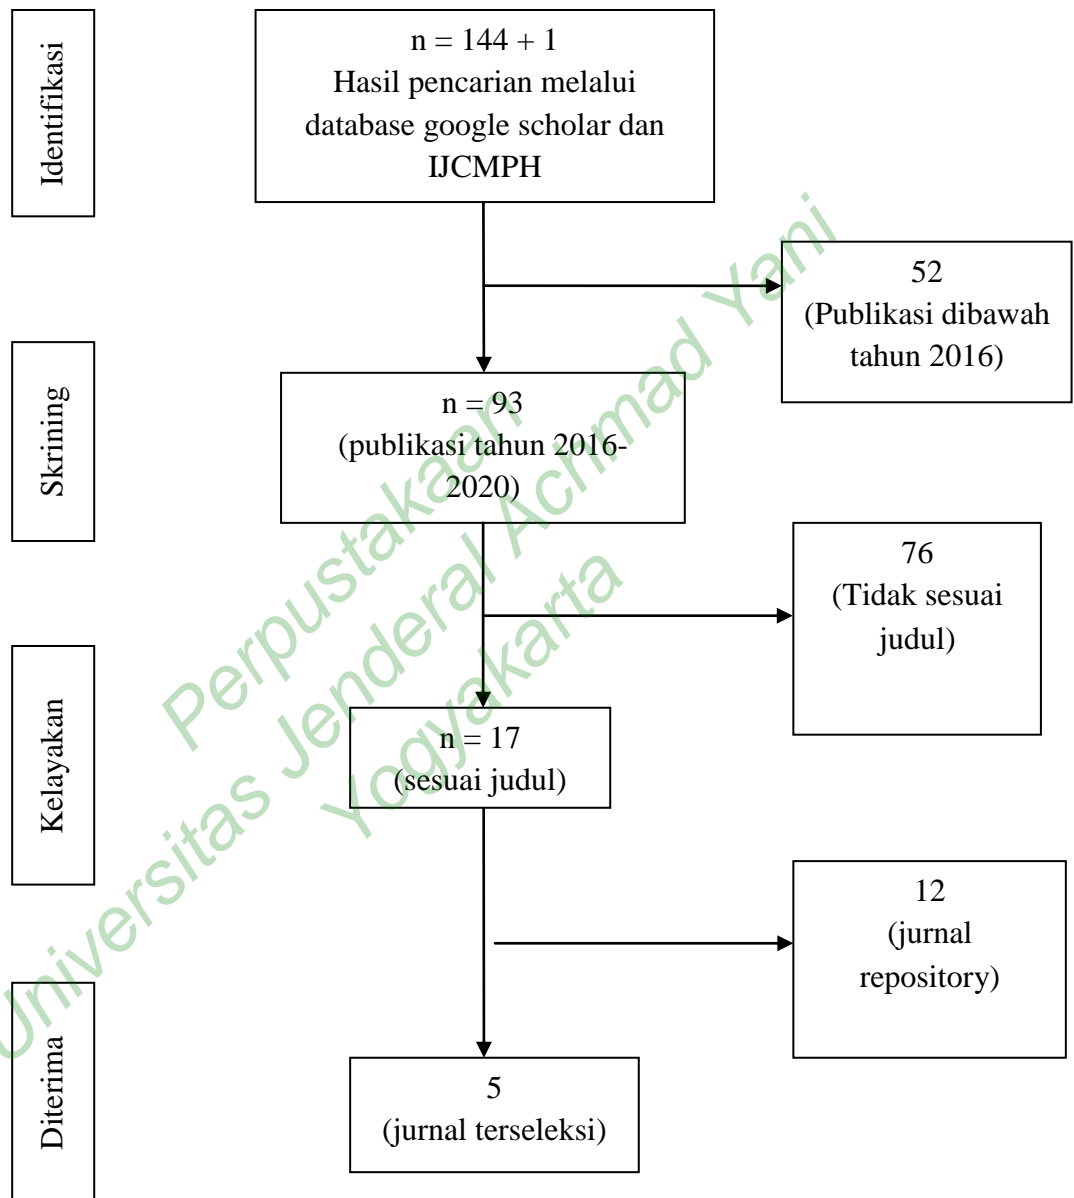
Identifikasi

n = 144 + 1
Hasil pencarian melalui database google scholar dan IJCMPH

52
(Publikasi dibawah tahun 2016)

Skrining

n = 93
(publikasi tahun 2016-2020)

76
(Tidak sesuai judul)

Kelayakan

n = 17
(sesuai judul)

12
(jurnal repository)

Diterima

5
(jurnal terseleksi)

Perpustakaan
Universitas Jenderal Achmad Yani
Yogyakarta